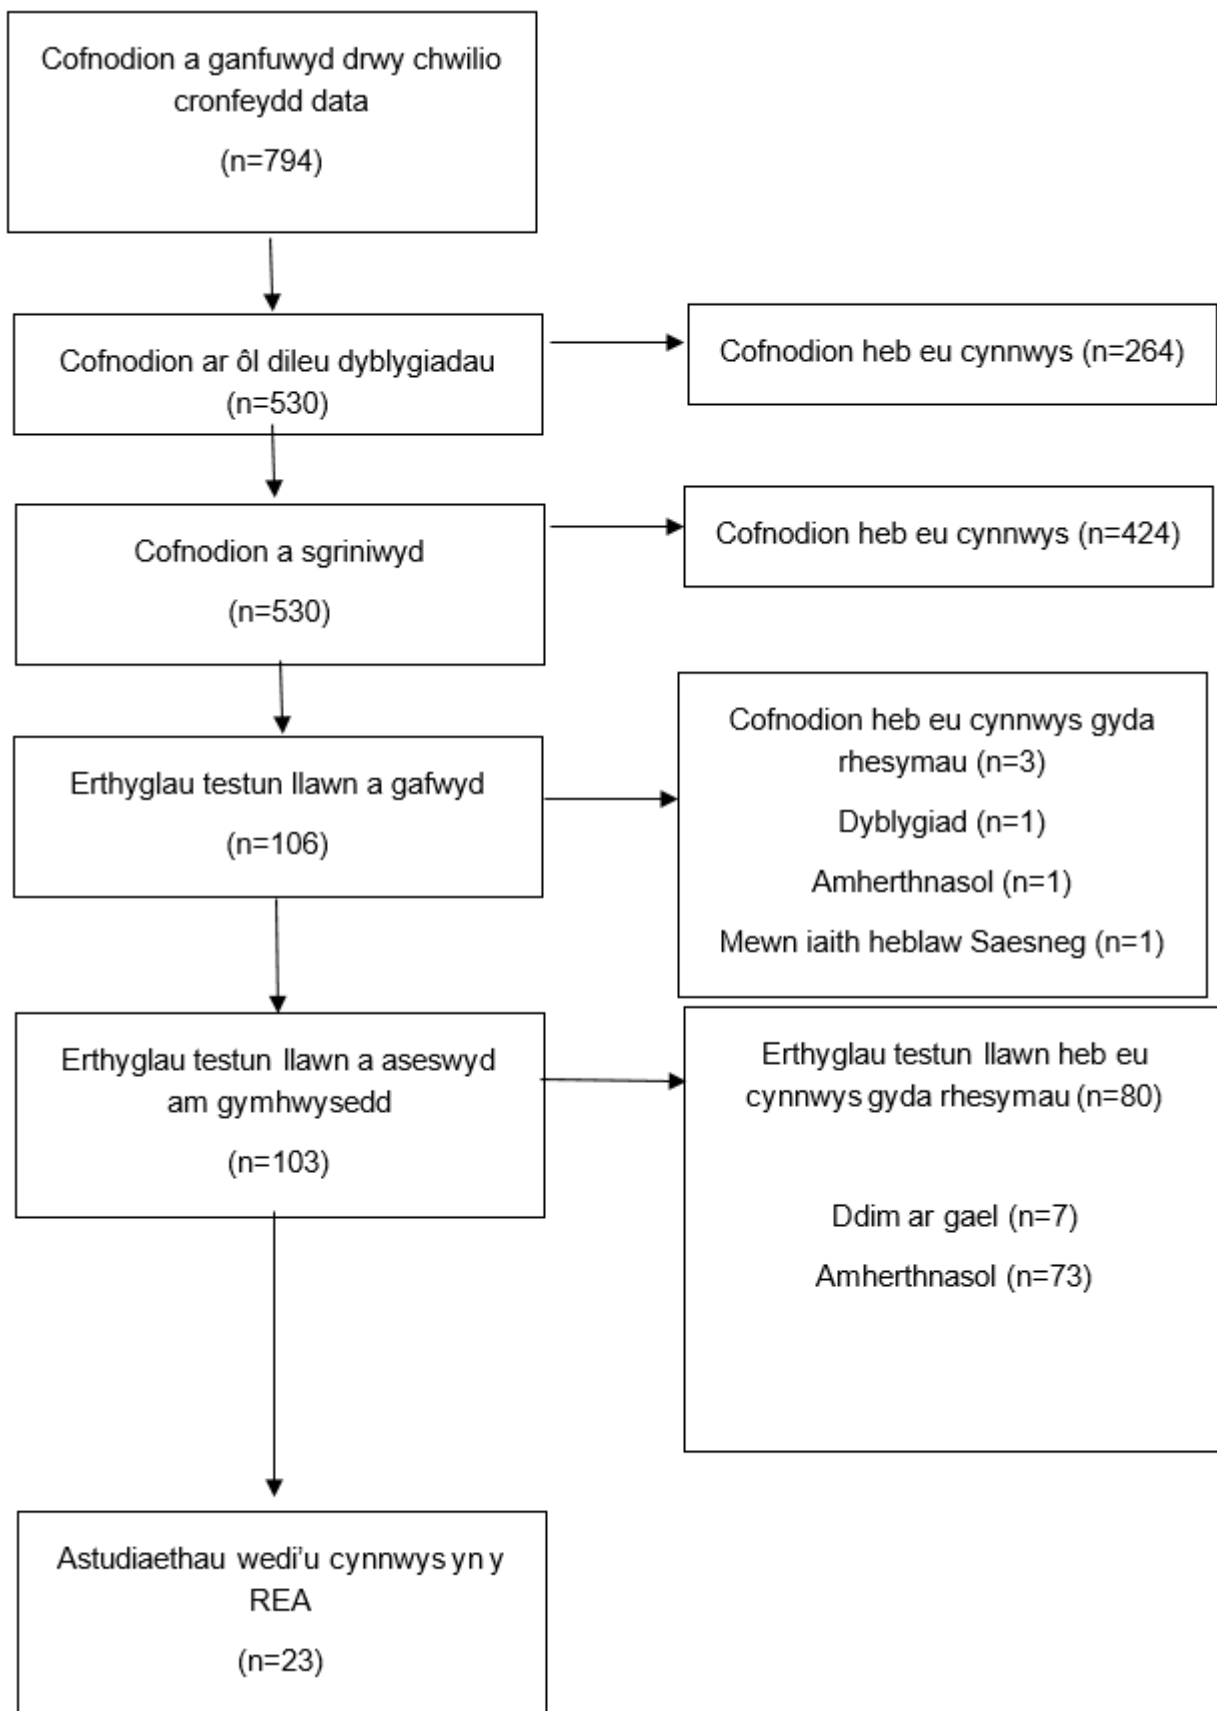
Cofnodion a ganfuwyd drwy chwilio cronfeydd data

(n=794)

Cofnodion ar ôl dileu dyblygiadau (n=530)

Cofnodion heb eu cynnwys (n=264)

Cofnodion a sgriniwyd

(n=530)

Cofnodion heb eu cynnwys (n=424)

Erthyglau testun llawn a gafwyd

(n=106)

Cofnodion heb eu cynnwys gyda rhesymau (n=3)

Dyblygiad (n=1)

Amherthnasol (n=1)

Mewn iaith heblaw Saesneg (n=1)

Erthyglau testun llawn a aseswyd am gymhwysedd

(n=103)

Erthyglau testun llawn heb eu cynnwys gyda rhesymau (n=80)

Ddim ar gael (n=7)

Amherthnasol (n=73)

Astudiaethau wedi'u cynnwys yn y REA

(n=23)